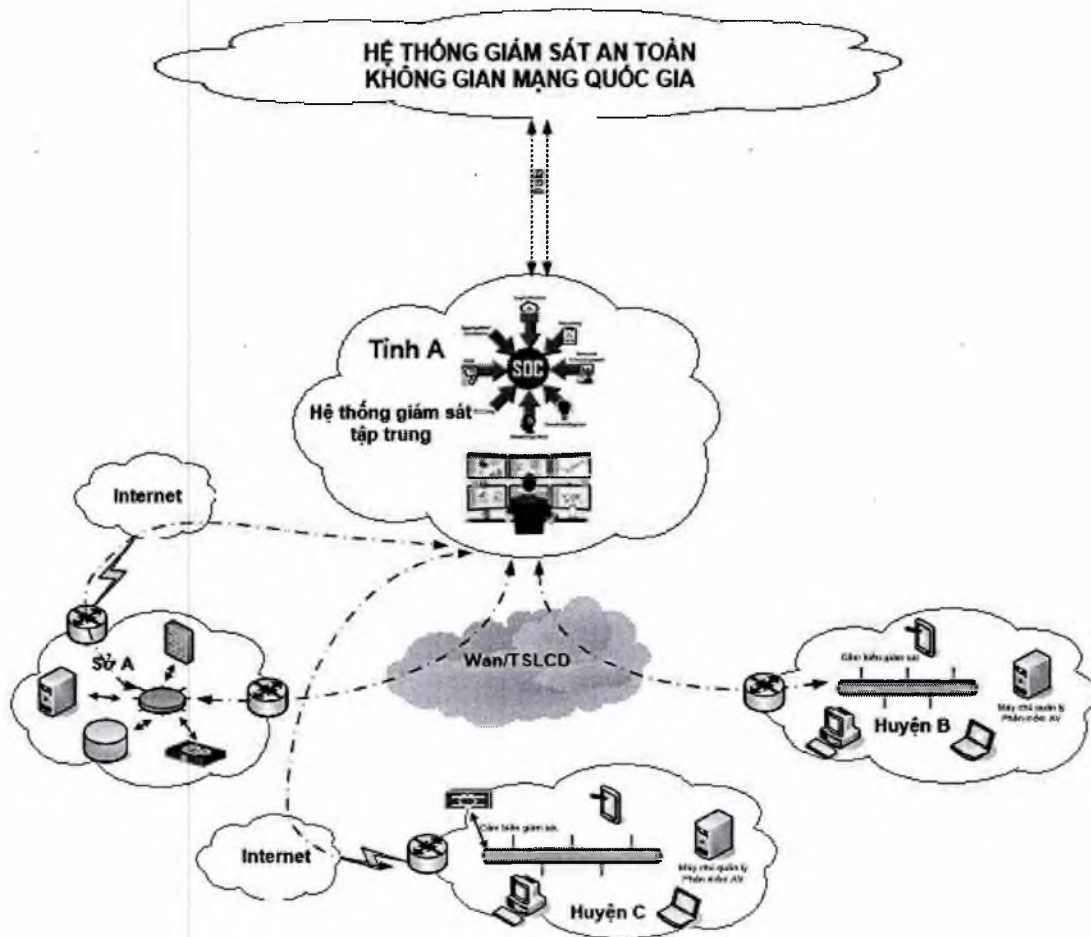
HỆ THỐNG GIÁM SÁT AN TOÀN KHÔNG GIAN MẠNG QUỐC GIA

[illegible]

Tỉnh A

SOC

Hệ thống giám sát tập trung

Internet

Sở A

Wan/TSLCD

Cảm biến giám sát

Máy chủ quản lý Phần mềm AV

Huyện B

Internet

Cảm biến giám sát

Máy chủ quản lý Phần mềm AV

Huyện C